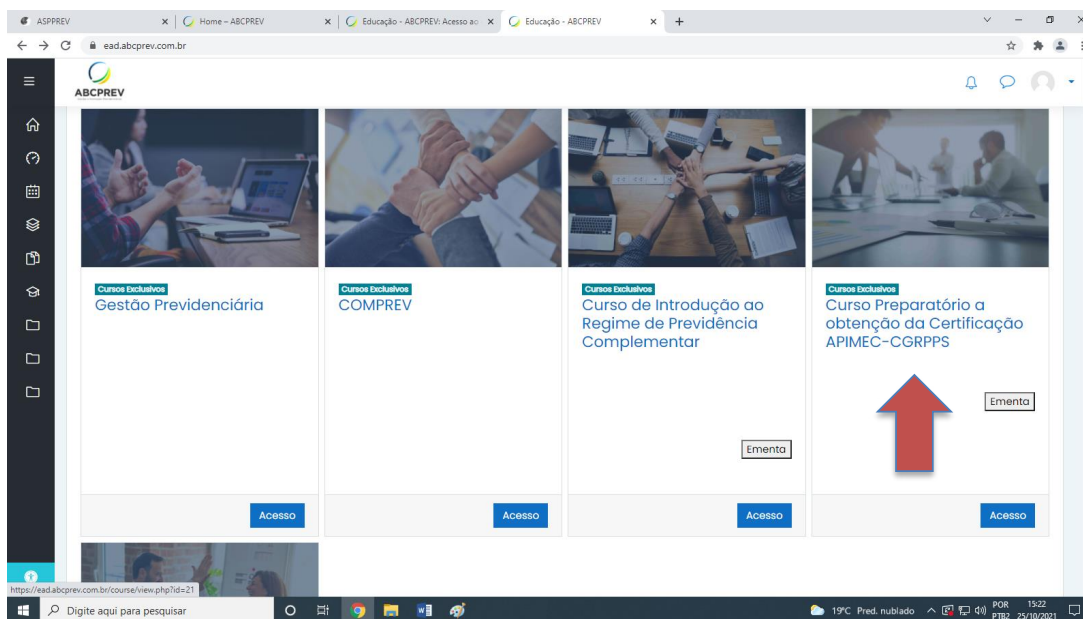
ASPPREV
Home – ABCPREV
Educação - ABCPREV: Acesso ao
Educação - ABCPREV
+
ead.abcprev.com.br

ABCPREV

Cursos Exclusivos
Gestão Previdenciária

Cursos Exclusivos
COMPREV

Cursos Exclusivos
Curso de Introdução ao Regime de Previdência Complementar

Ementa

Cursos Exclusivos
Curso Preparatório a obtenção da Certificação APIMEC-CGRPPS

Ementa

Acesso
Acesso
Acesso
Acesso

https://ead.abcprev.com.br/course/view.php?id=21

Digite aqui para pesquisar
19°C Pred. nublado
POR PTB2
15:22
25/10/2021